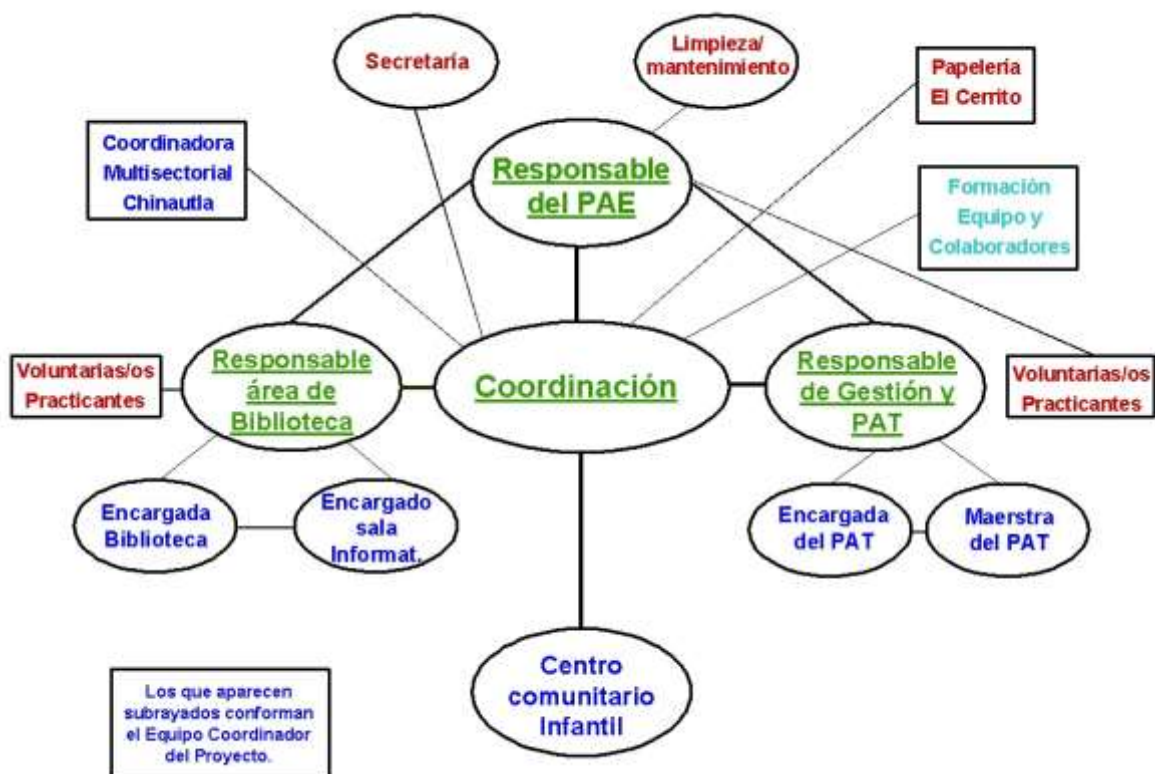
Secretaría

Limpieza/ mantenimiento

Papelería El Cerrito

Coordinadora Multisectorial Chinautla

Responsable del PAE

Formación Equipo y Colaboradores

Voluntarias/os Practicantes

Responsable área de Biblioteca

Coordinación

Responsable de Gestión y PAT

Voluntarias/os Practicantes

Encargada Biblioteca

Encargado sala Informat.

Encargada del PAT

Maerstra del PAT

Centro comunitario Infantil

Los que aparecen subrayados conforman el Equipo Coordinador del Proyecto.